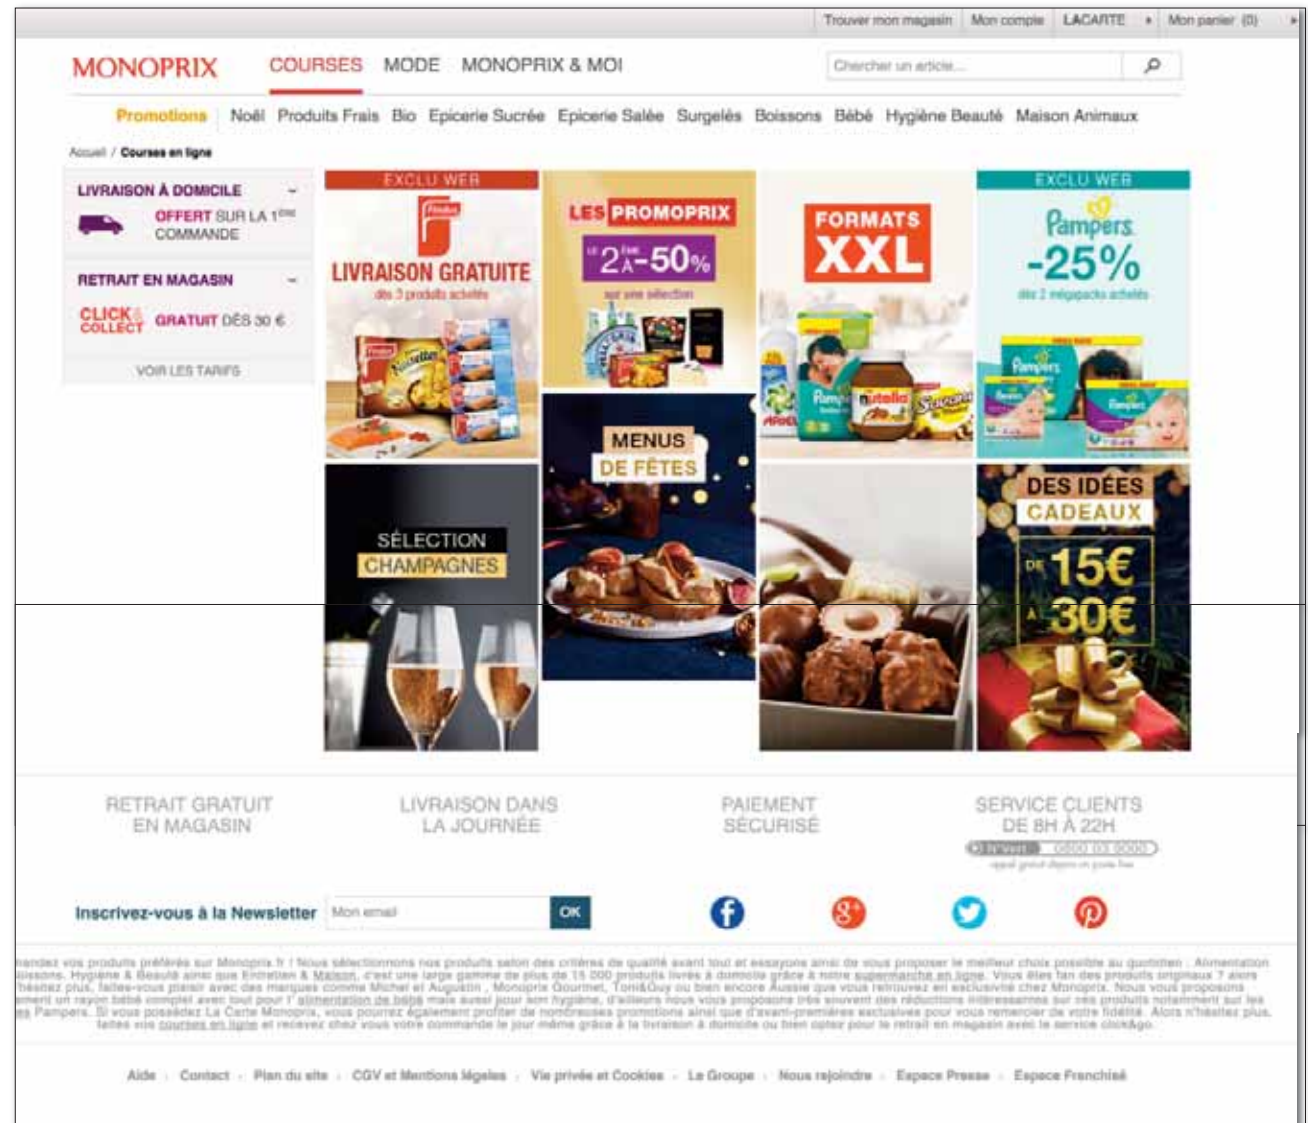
Trouver mon magasin | Mon compte | LACARTE | Mon panier (0)

MONOPRIX COURSES MODE MONOPRIX & MOI

Chercher un article...

Promotions | Noël Produits Frais Bio Epicerie Sucrée Epicerie Salée Surgelés Boissons Bébé Hygiène Beauté Maison Animaux

Accueil / Courses en ligne

LIVRAISON À DOMICILE
OFFERT SUR LA 1ÈRE COMMANDE

RETRAIT EN MAGASIN
CLICK & COLLECT GRATUIT DÈS 30 €

VOIR LES TARIFS

EXCLU WEB
LIVRAISON GRATUITE
dès 3 produits achetés

LES PROMOPRIX
LE 2ÈME À -50%
sur une sélection

FORMATS XXL

EXCLU WEB
Pampers
-25%
dès 2 mégapacks achetés

MENUS DE FÊTES

SÉLECTION CHAMPAGNES

DES IDÉES CADEAUX
DE 15€ À 30€

RETRAIT GRATUIT EN MAGASIN

LIVRAISON DANS LA JOURNÉE

PAIEMENT SÉCURISÉ

SERVICE CLIENTS DE 8H À 22H
N°Vert 0800 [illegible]
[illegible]

Inscrivez-vous à la Newsletter Mon email OK

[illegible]

Aide · Contact · Plan du site · CGV et Mentions légales · Vie privée et Cookies · Le Groupe · Nous rejoindre · Espace Presse · Espace Franchisé